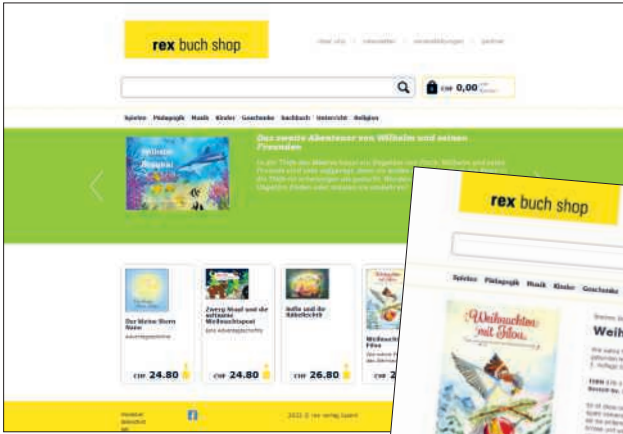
rex buch shop

über uns | newsletter | veranstaltungen | partner

CHF 0,00

Spielen Pädagogik Musik Kinder Geschenke backbuch Unterricht Religion

Das zweite Abenteuer von Wilhelm und seinen Freunden

Wilhelm Aquarius

Der kleine Stern Nano

Zwerg Maul und der seltsame Weihnachtsgast

Sofie und die Rätselecke

Weihnachten mit Filou

CHF 24.80

CHF 24.80

CHF 26.80

2021 © rex verlag luzern

rex buch shop

Spielen Pädagogik Musik Kinder Geschenke

Weihnachten mit Filou

Weih

ISBN